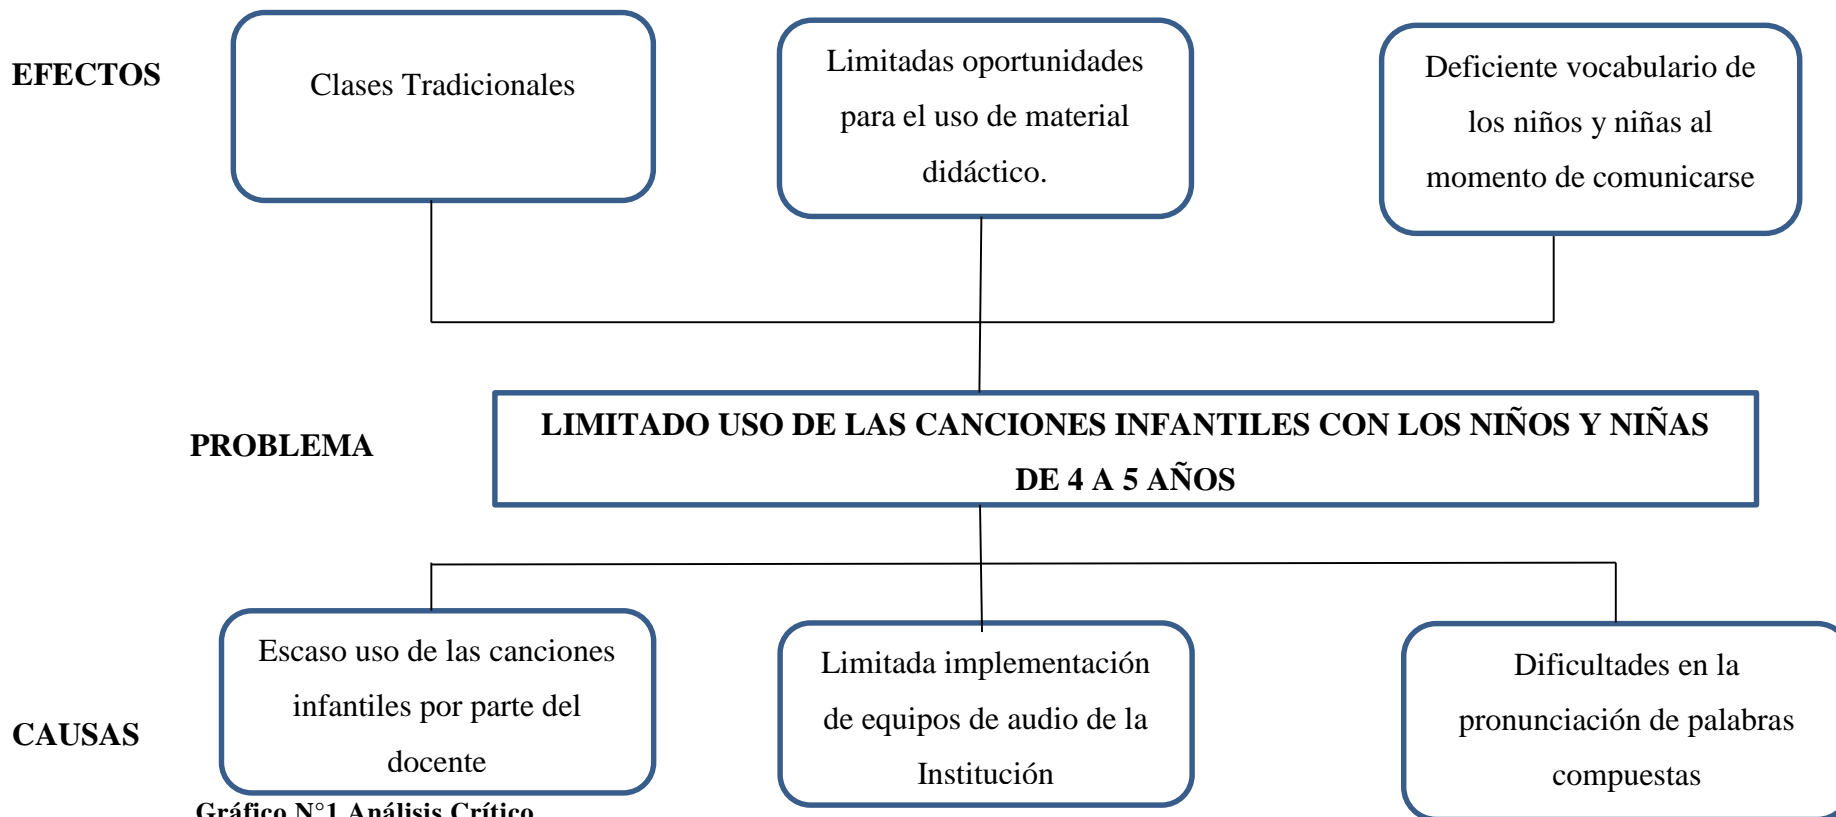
EFECTOS

Clases Tradicionales

Limitadas oportunidades para el uso de material didáctico.

Deficiente vocabulario de los niños y niñas al momento de comunicarse

PROBLEMA

LIMITADO USO DE LAS CANCIONES INFANTILES CON LOS NIÑOS Y NIÑAS DE 4 A 5 AÑOS

CAUSAS

Escaso uso de las canciones infantiles por parte del docente

Limitada implementación de equipos de audio de la Institución

Dificultades en la pronunciación de palabras compuestas

Gráfico N°1 Análisis Crítico